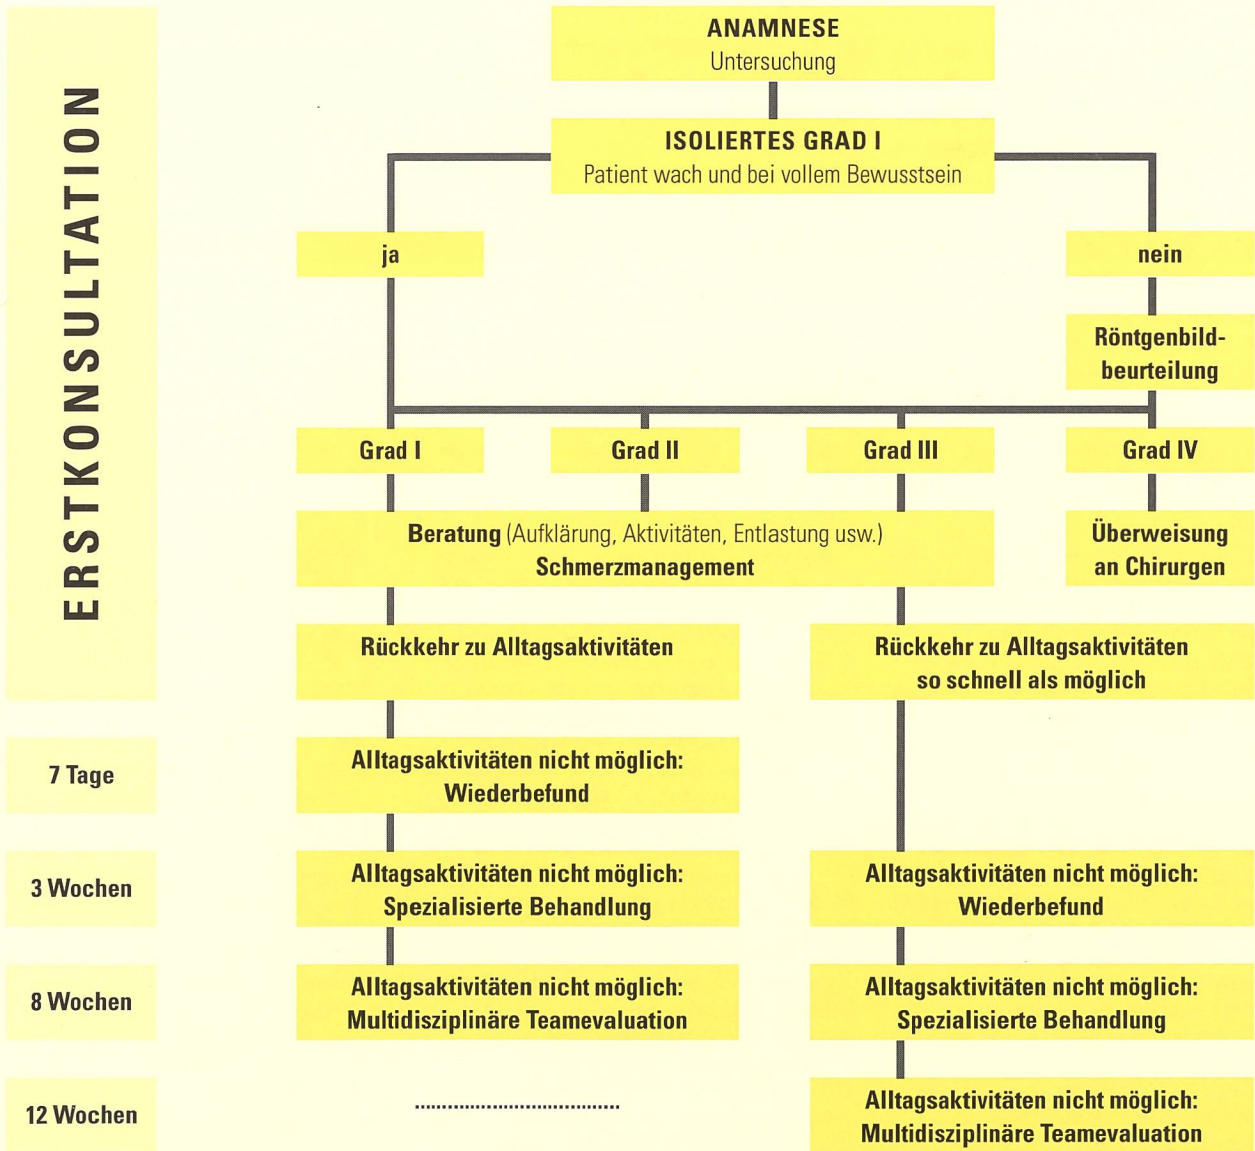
ERSTKONSULTATION

ANAMNESE
Untersuchung

ISOLIERTES GRAD I
Patient wach und bei vollem Bewusstsein

ja

nein

Röntgenbildbeurteilung

Grad I

Grad II

Grad III

Grad IV

Beratung (Aufklärung, Aktivitäten, Entlastung usw.)
Schmerzmanagement

Überweisung an Chirurgen

Rückkehr zu Alltagsaktivitäten

Rückkehr zu Alltagsaktivitäten so schnell als möglich

7 Tage

Alltagsaktivitäten nicht möglich:
Wiederbefund

3 Wochen

Alltagsaktivitäten nicht möglich:
Spezialisierte Behandlung

Alltagsaktivitäten nicht möglich:
Wiederbefund

8 Wochen

Alltagsaktivitäten nicht möglich:
Multidisziplinäre Teamevaluation

Alltagsaktivitäten nicht möglich:
Spezialisierte Behandlung

12 Wochen

...................................

Alltagsaktivitäten nicht möglich:
Multidisziplinäre Teamevaluation